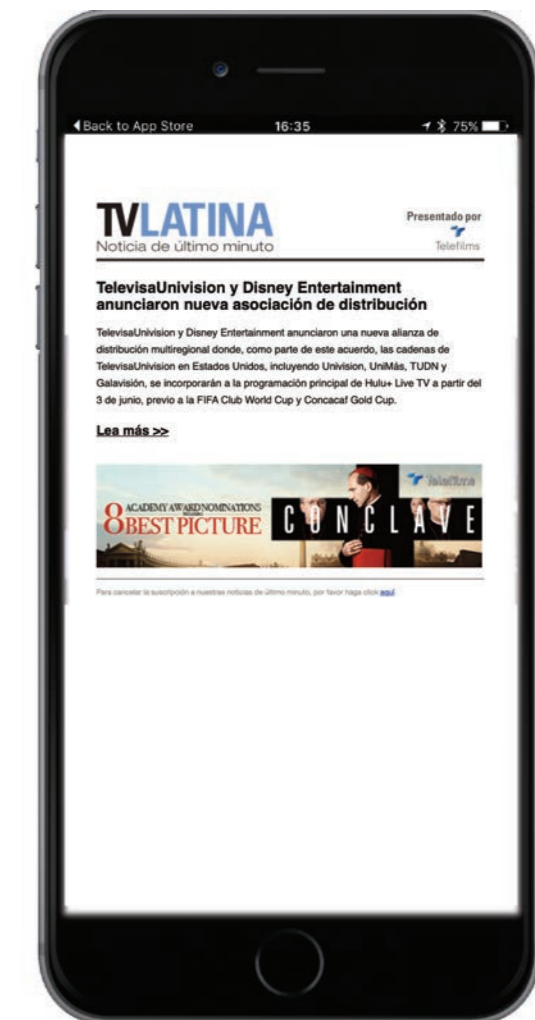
◀Back to App Store 16:35 75%

TVLATINA
Noticia de último minuto

Presentado por
Telefilms

TelevisaUnivision y Disney Entertainment anunciaron nueva asociación de distribución

TelevisaUnivision y Disney Entertainment anunciaron una nueva alianza de distribución multiregional donde, como parte de este acuerdo, las cadenas de TelevisaUnivision en Estados Unidos, incluyendo Univision, UniMás, TUDN y Galavisión, se incorporarán a la programación principal de Hulu+ Live TV a partir del 3 de junio, previo a la FIFA Club World Cup y Concacaf Gold Cup.

Lea más >>

Telefilms
8 ACADEMY AWARD NOMINATIONS INCLUDING BEST PICTURE
CONCLAVE

Para cancelar la suscripción a nuestras noticias de último minuto, por favor haga click aquí.